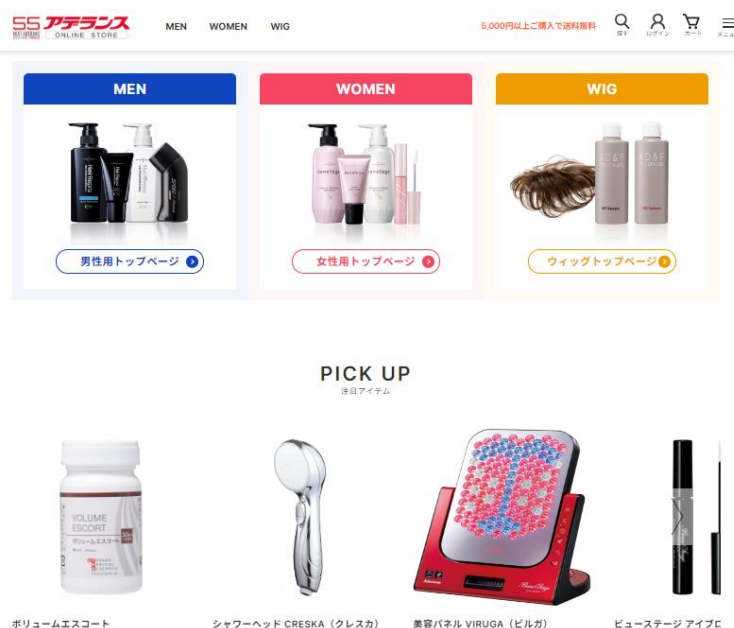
55 アデランス ONLINE STORE

MEN WOMEN WIG

5,000円以上ご購入で送料無料

探す ログイン カート メニュー

MEN

男性用トップページ

WOMEN

女性用トップページ

WIG

ウィッグトップページ

PICK UP
注目アイテム

VOLUME ESCORT ボリュームエスコート

ボリュームエスコート

シャワーヘッド CRESKA（クレスカ）

美容パネル VIRUGA（ビルガ）

ビューステージ アイブロ